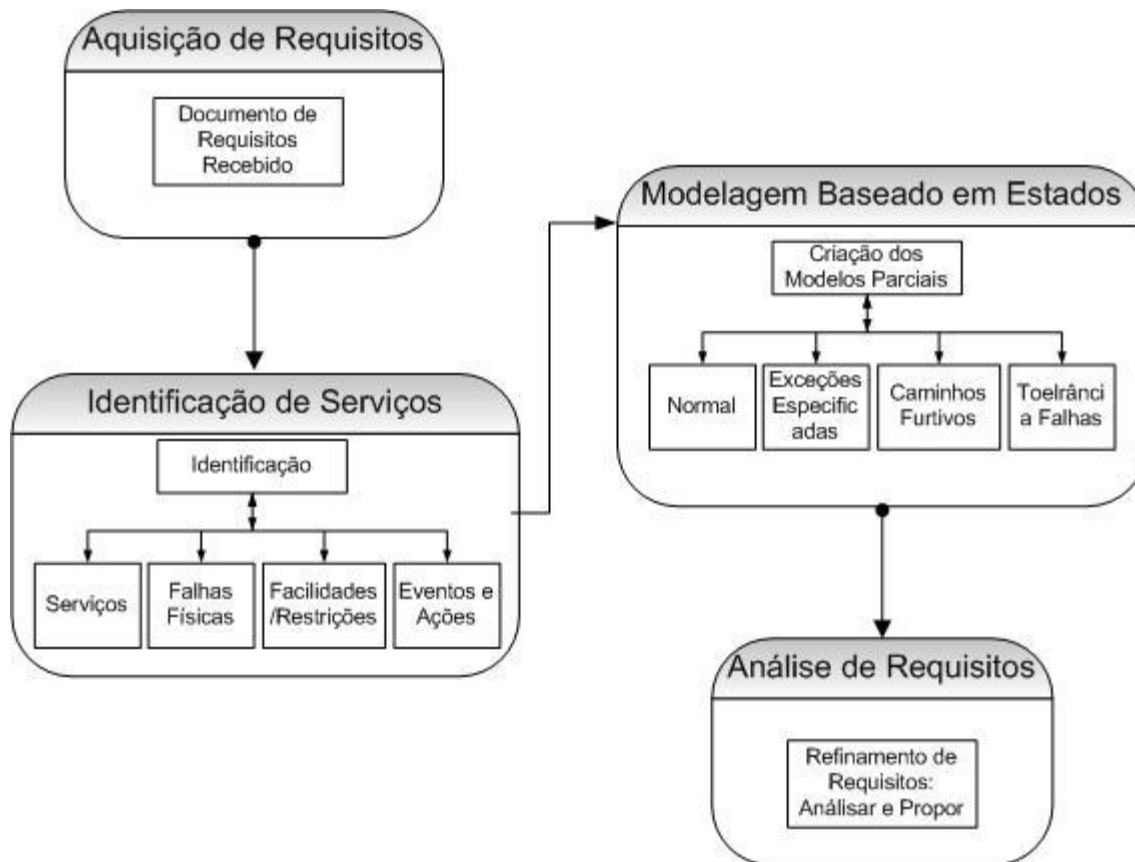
Aquisição de Requisitos

Documento de Requisitos Recebido

Identificação de Serviços

Identificação

Serviços

Falhas Físicas

Facilidades /Restrições

Eventos e Ações

Modelagem Baseado em Estados

Criação dos Modelos Parciais

Normal

Exceções Especific adas

Caminhos Furtivos

Toelrânci a Falhas

Análise de Requisitos

Refinamento de Requisitos: Análisar e Propor